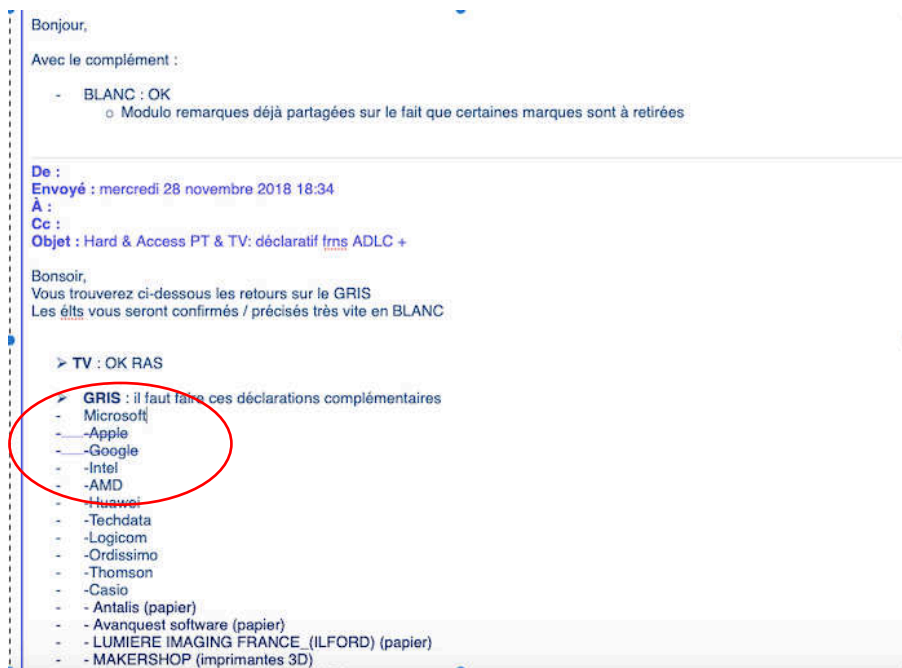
Bonjour,

Avec le complément :

- BLANC : OK
   o Modulo remarques déjà partagées sur le fait que certaines marques sont à retirées

De :
Envoyé : mercredi 28 novembre 2018 18:34
À :
Cc :
Objet : Hard & Access PT & TV: déclaratif frns ADLC +

Bonsoir,
Vous trouverez ci-dessous les retours sur le GRIS
Les élts vous seront confirmés / précisés très vite en BLANC

➢ TV : OK RAS

➢ GRIS : il faut faire ces déclarations complémentaires
- Microsoft
- -Apple
- -Google
- -Intel
- -AMD
- -Huawei
- -Techdata
- -Logicom
- -Ordissimo
- -Thomson
- -Casio
- - Antalis (papier)
- - Avanquest software (papier)
- - LUMIERE IMAGING FRANCE_(ILFORD) (papier)
- - MAKERSHOP (imprimantes 3D)